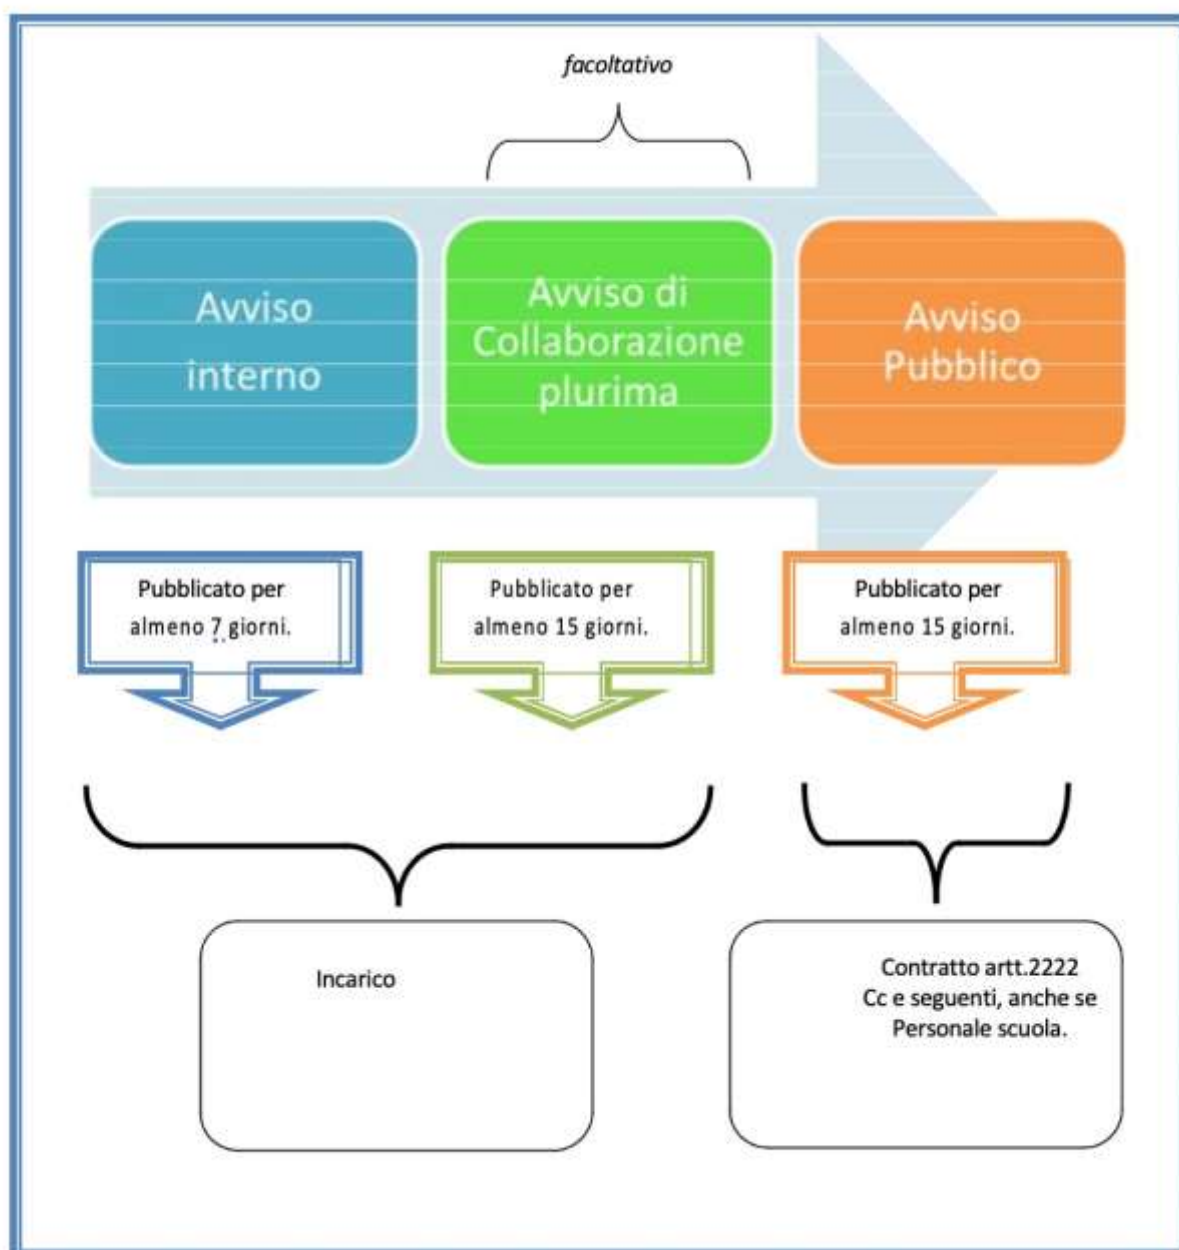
facoltativo

Avviso interno

Avviso di Collaborazione plurima

Avviso Pubblico

Pubblicato per almeno 7 giorni.

Pubblicato per almeno 15 giorni.

Pubblicato per almeno 15 giorni.

Incarico

Contratto artt.2222 Cc e seguenti, anche se Personale scuola.